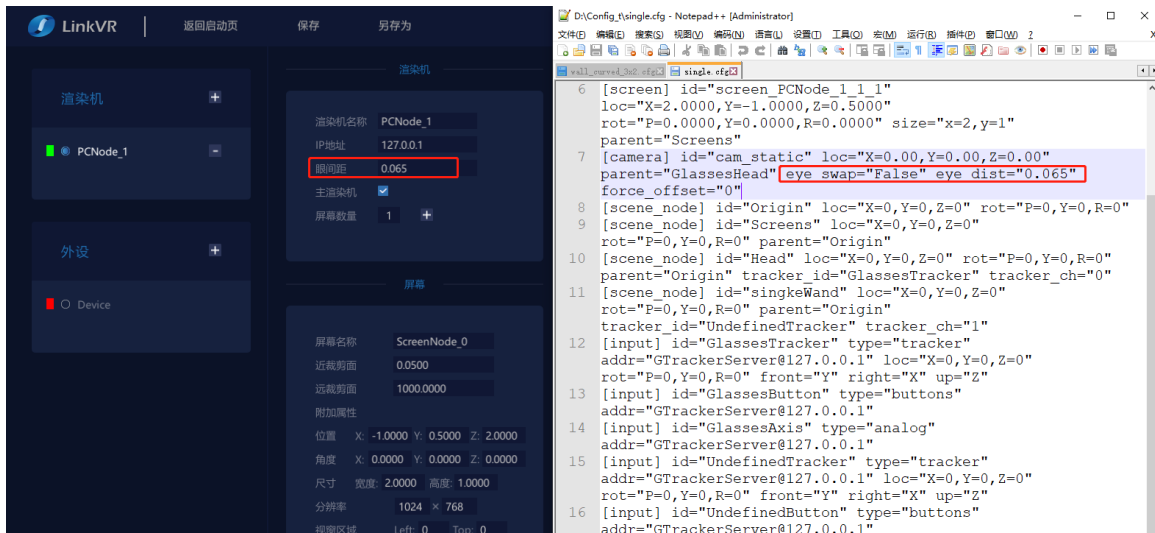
LinkVR
返回启动页
保存
另存为

渲染机
PCNode_1
外设
Device

渲染机
渲染机名称 PCNode_1
IP地址 127.0.0.1
瞳间距 0.065
主渲染机
屏幕数量 1

屏幕
屏幕名称 ScreenNode_0
近裁剪面 0.0500
远裁剪面 1000.0000
附加属性
位置 X: -1.0000 Y: 0.5000 Z: 2.0000
角度 X: 0.0000 Y: 0.0000 Z: 0.0000
尺寸 宽度: 2.0000 高度: 1.0000
分辨率 1024 × 768
视窗区域 Left: 0 Top: 0

D:\Config_t\single.cfg - Notepad++ [Administrator]
文件(F) 编辑(E) 搜索(S) 视图(V) 编码(N) 语言(L) 设置(T) 工具(O) 宏(M) 运行(R) 插件(P) 窗口(W) ?
wall_curved_3x2.cfg single.cfg

6 [screen] id="screen_PCNode_1_1_1" loc="X=2.0000,Y=-1.0000,Z=0.5000" rot="P=0.0000,Y=0.0000,R=0.0000" size="x=2,y=1" parent="Screens"
7 [camera] id="cam_static" loc="X=0.00,Y=0.00,Z=0.00" parent="GlassesHead" eye_swap="False" eye_dist="0.065" force_offset="0"
8 [scene_node] id="Origin" loc="X=0,Y=0,Z=0" rot="P=0,Y=0,R=0"
9 [scene_node] id="Screens" loc="X=0,Y=0,Z=0" rot="P=0,Y=0,R=0" parent="Origin"
10 [scene_node] id="Head" loc="X=0,Y=0,Z=0" rot="P=0,Y=0,R=0" parent="Origin" tracker_id="GlassesTracker" tracker_ch="0"
11 [scene_node] id="singkeWand" loc="X=0,Y=0,Z=0" rot="P=0,Y=0,R=0" parent="Origin" tracker_id="UndefinedTracker" tracker_ch="1"
12 [input] id="GlassesTracker" type="tracker" addr="GTrackerServer@127.0.0.1" loc="X=0,Y=0,Z=0" rot="P=0,Y=0,R=0" front="Y" right="X" up="Z"
13 [input] id="GlassesButton" type="buttons" addr="GTrackerServer@127.0.0.1"
14 [input] id="GlassesAxis" type="analog" addr="GTrackerServer@127.0.0.1"
15 [input] id="UndefinedTracker" type="tracker" addr="GTrackerServer@127.0.0.1" loc="X=0,Y=0,Z=0" rot="P=0,Y=0,R=0" front="Y" right="X" up="Z"
16 [input] id="UndefinedButton" type="buttons" addr="GTrackerServer@127.0.0.1"